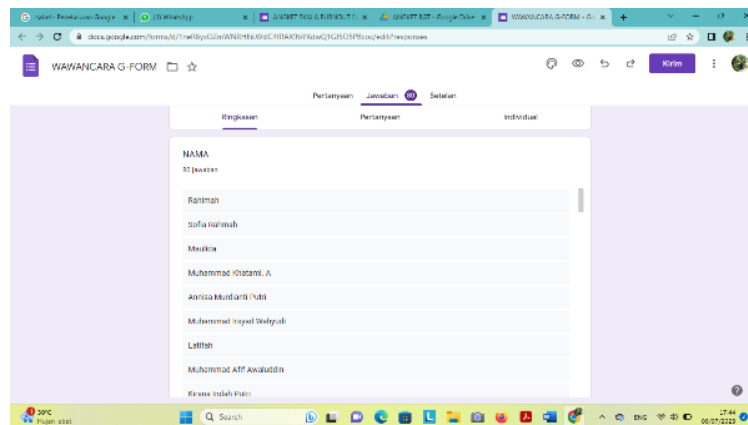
tabel - Penelusuran Google | (3) WhatsApp | ANGKET TEKS & INSTRUKSI | ANGKET EDIT - Google Drive | WAWANCARA G-FORM - G

docs.google.com/forms/d/1neRbyxQ2mWNR4thiWeEnBAXBbYXdwQ1GI5OSPBcoc/edit#responses

WAWANCARA G-FORM

Kirim

Pertanyaan Jawaban 80 Setelan

Ringkasan Pertanyaan Individual

NAMA

80 jawaban

Rahimah

Sofia Rahmah

Maulida

Muhammad Khatami. A

Annisa Murdianti Putri

Muhammad Irsyad Wahyudi

Latifah

Muhammad Afif Awaluddin

Kirana Indah Putri

30°C Hujan sblat

Search

ENG

17:44 06/07/2023